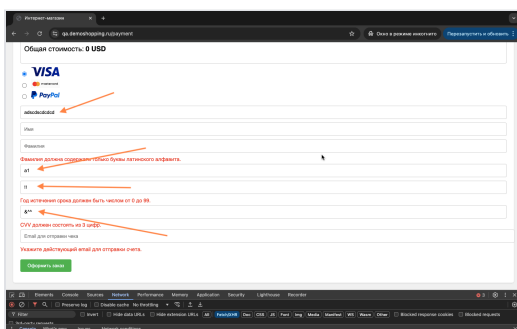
Интернет-магазин
qa.demoshopping.ru/payment
Окно в режиме инкогнито
Перезапустить и обновить

Общая стоимость: 0 USD

VISA
mastercard
PayPal

adsdcdcdcd

Имя

Фамилия

Фамилия должна содержать только буквы латинского алфавита.

a1

11

Год истечения срока должен быть числом от 0 до 99.

&^^

CVV должен состоять из 3 цифр.

Email для отправки чека

Укажите действующий email для отправки счета.

Оформить заказ

Elements Console Sources Network Performance Memory Application Security Lighthouse Recorder

Preserve log Disable cache No throttling

Filter Invert Hide data URLs Hide extension URLs All Fetch/XHR Doc CSS JS Font Img Media Manifest WS Wasm Other Blocked response cookies Blocked requests